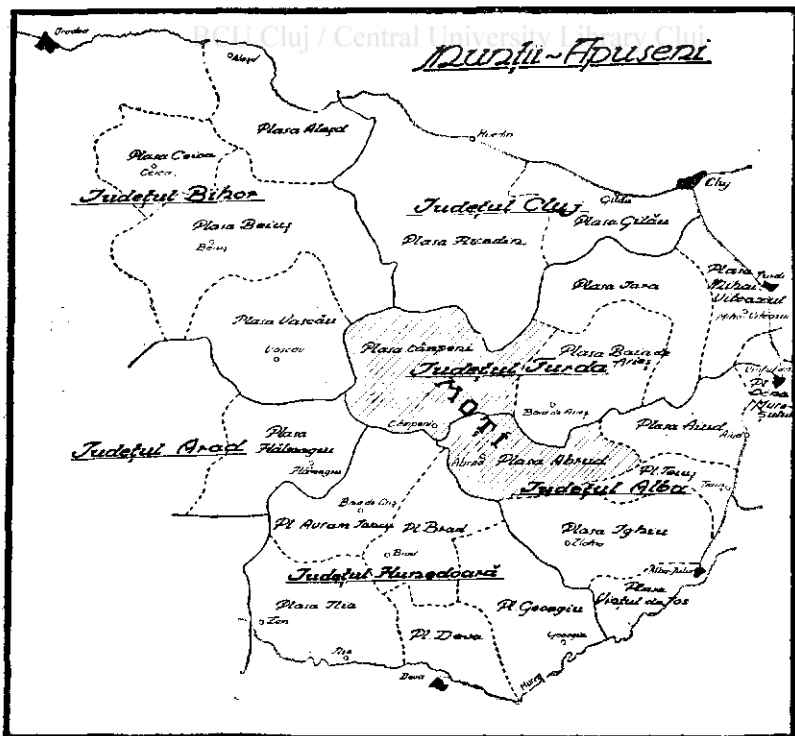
BCU Cluj / Central University Library Cluj

Munții-Apuseni

Oradea

Aleșd

Plasa Aleșd

Plasa Ceica

Ceica

Huedin

Județul Bihor

Gilău

Cluj

Județul Cluj

Plasa Gilău

Plasa Beiuș

Beiuș

Plasa Huedin

Plasa Iara

Plasa Mihai Viteazul

Turda

Mihai Viteazul

Plasa Vașcău

Vașcău

Plasa Câmpeni

Plasa Baia de Arieș

Județul Turda

Ocna Mureș

Pl. Ocna Mureș

Moți

Baia de Arieș

Câmpeni

Plasa Aiud

Aiud

Județul Arad

Plasa Hălmagiu

Hălmagiu

Abrud

Plasa Abrud

Pl. Teiuș

Teiuș

Județul Alba

Baia de Criș

Pl. Avram Iancu

Pl. Brad

Plasa Ighiu

Brad

Zlatna

Județul Hunedoara

Alba Iulia

Plasa Vințul de Jos

Plasa Ilia

Pl. Geoagiu

Zam

Pl. Deva

Geoagiu

Ilia

Deva

Mureș